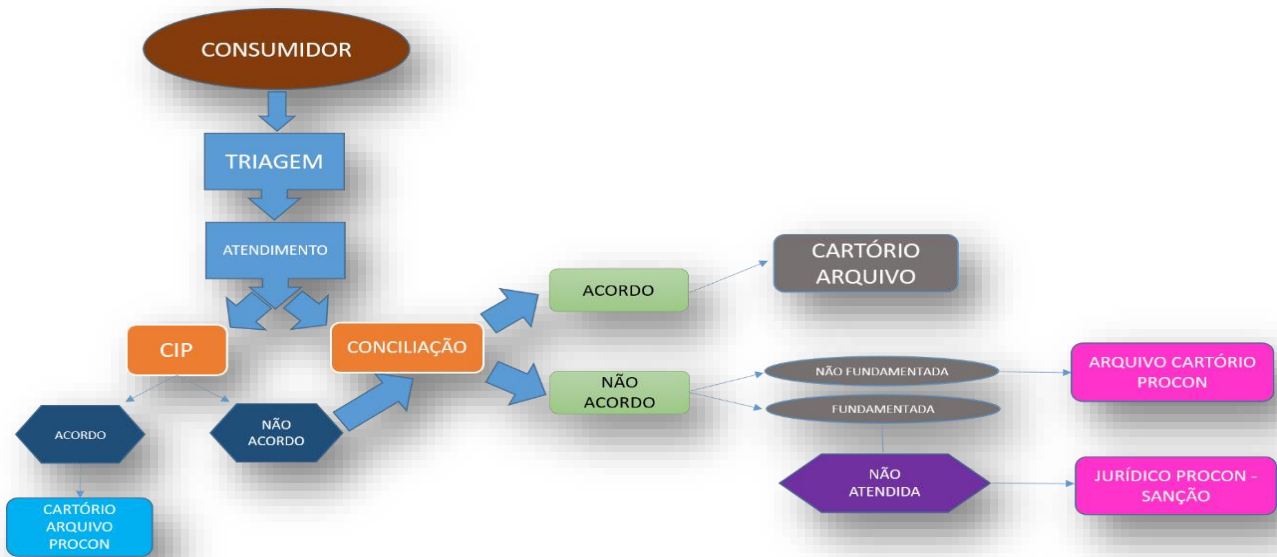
CONSUMIDOR

TRIAGEM

ATENDIMENTO

CIP

CONCILIAÇÃO

ACORDO

CARTÓRIO ARQUIVO

NÃO ACORDO

NÃO FUNDAMENTADA

ARQUIVO CARTÓRIO PROCON

FUNDAMENTADA

ACORDO

NÃO ACORDO

NÃO ATENDIDA

JURÍDICO PROCON - SANÇÃO

CARTÓRIO ARQUIVO PROCON